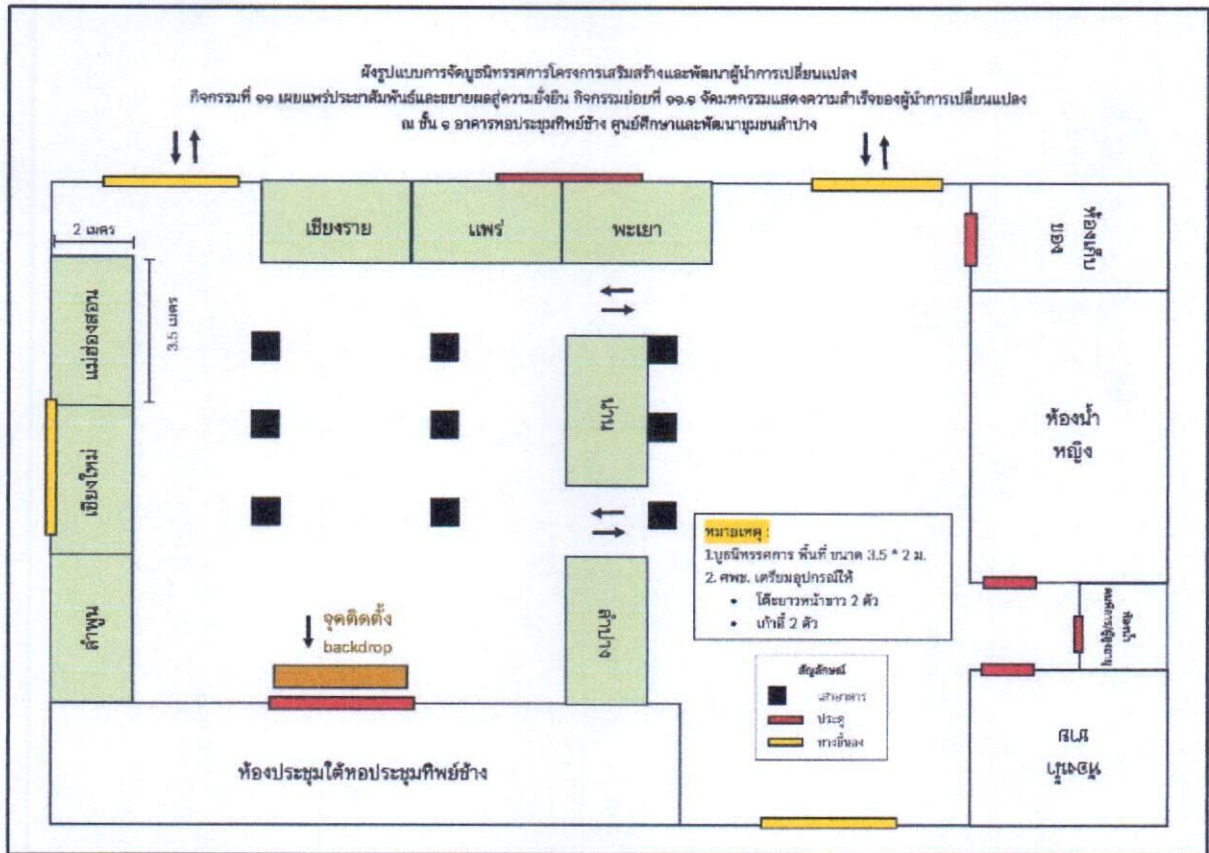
ผังรูปแบบการจัดบูธนิทรรศการโครงการเสริมสร้างและพัฒนาผู้นำการเปลี่ยนแปลง
กิจกรรมที่ ๑๑ เผยแพร่ประชาสัมพันธ์และขยายผลสู่ความยั่งยืน กิจกรรมย่อยที่ ๑๑.๑ จัดมหกรรมแสดงความสำเร็จของผู้นำการเปลี่ยนแปลง
ณ ชั้น ๑ อาคารหอประชุมทิพย์ช้าง ศูนย์ศึกษาและพัฒนาชุมชนลำปาง

2 เมตร

3.5 เมตร

เชียงราย

แพร่

พะเยา

ห้องน้ำ ชาย

แม่ฮ่องสอน

เชียงใหม่

ลำพูน

น่าน

ลำปาง

ห้องน้ำ หญิง

หมายเหตุ :
1.บูธนิทรรศการ พื้นที่ ขนาด 3.5 * 2 ม.
2. ศพช. เตรียมอุปกรณ์ให้
• โต๊ะยาวหน้าขาว 2 ตัว
• เก้าอี้ 2 ตัว

ห้องน้ำผู้พิการ

จุดติดตั้ง
backdrop

สัญลักษณ์
เสาอาคาร
ประตู
ทางขึ้นลง

ห้องประชุมใต้หอประชุมทิพย์ช้าง

ห้องน้ำ ชาย